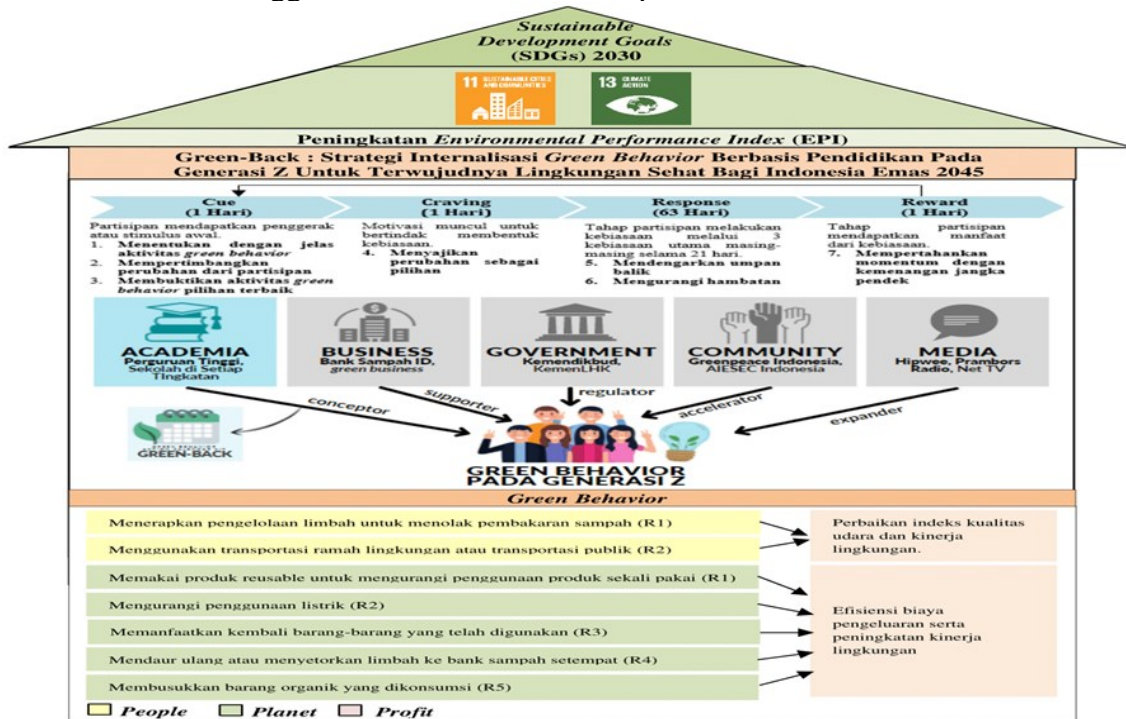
Sustainable Development Goals (SDGs) 2030

11 SUSTAINABLE CITIES AND COMMUNITIES

13 CLIMATE ACTION

Peningkatan Environmental Performance Index (EPI)

Green-Back : Strategi Internalisasi Green Behavior Berbasis Pendidikan Pada Generasi Z Untuk Terwujudnya Lingkungan Sehat Bagi Indonesia Emas 2045

Cue (1 Hari)

Partisipan mendapatkan penggerak atau stimulus awal.
1. Menentukan dengan jelas aktivitas green behavior
2. Mempertimbangkan perubahan dari partisipan
3. Membuktikan aktivitas green behavior pilihan terbaik

Craving (1 Hari)

Motivasi muncul untuk bertindak membentuk kebiasaan.
4. Menyajikan perubahan sebagai pilihan

Response (63 Hari)

Tahap partisipan melakukan kebiasaan melalui 3 kebiasaan utama masing-masing selama 21 hari.
5. Mendengarkan umpan balik
6. Mengurangi hambatan

Reward (1 Hari)

Tahap partisipan mendapatkan manfaat dari kebiasaan.
7. Mempertahankan momentum dengan kemenangan jangka pendek

ACADEMIA
Perguruan Tinggi, Sekolah di Setiap Tingkatan

BUSINESS
Bank Sampah ID, green business

GOVERNMENT
Kemendikbud, KemenLHK

COMMUNITY
Greenpeace Indonesia, AIESEC Indonesia

MEDIA
Hipwee, Prambors Radio, Net TV

conceptor

supporter

regulator

accelerator

expander

GREEN-BACK

GREEN BEHAVIOR PADA GENERASI Z

Green Behavior

Menerapkan pengelolaan limbah untuk menolak pembakaran sampah (R1)

Menggunakan transportasi ramah lingkungan atau transportasi publik (R2)

Perbaikan indeks kualitas udara dan kinerja lingkungan.

Memakai produk reusable untuk mengurangi penggunaan produk sekali pakai (R1)

Mengurangi penggunaan listrik (R2)

Memanfaatkan kembali barang-barang yang telah digunakan (R3)

Mendaur ulang atau menyetorkan limbah ke bank sampah setempat (R4)

Membusukkan barang organik yang dikonsumsi (R5)

Efisiensi biaya pengeluaran serta peningkatan kinerja lingkungan

People Planet Profit